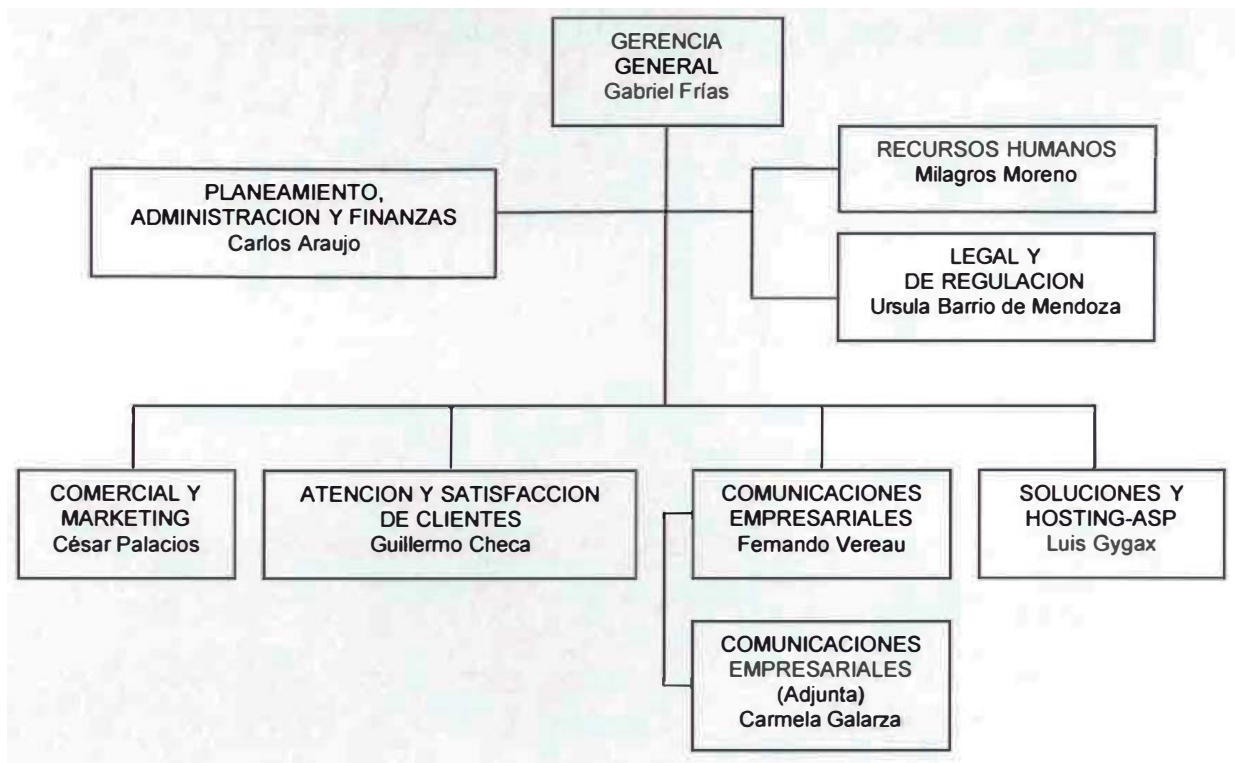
GERENCIA GENERAL
Gabriel Frías

PLANEAMIENTO, ADMINISTRACION Y FINANZAS
Carlos Araujo

RECURSOS HUMANOS
Milagros Moreno

LEGAL Y DE REGULACION
Ursula Barrio de Mendoza

COMERCIAL Y MARKETING
César Palacios

ATENCION Y SATISFACCION DE CLIENTES
Guillermo Checa

COMUNICACIONES EMPRESARIALES
Femando Vereau

COMUNICACIONES EMPRESARIALES (Adjunta)
Carmela Galarza

SOLUCIONES Y HOSTING-ASP
Luis Gygax